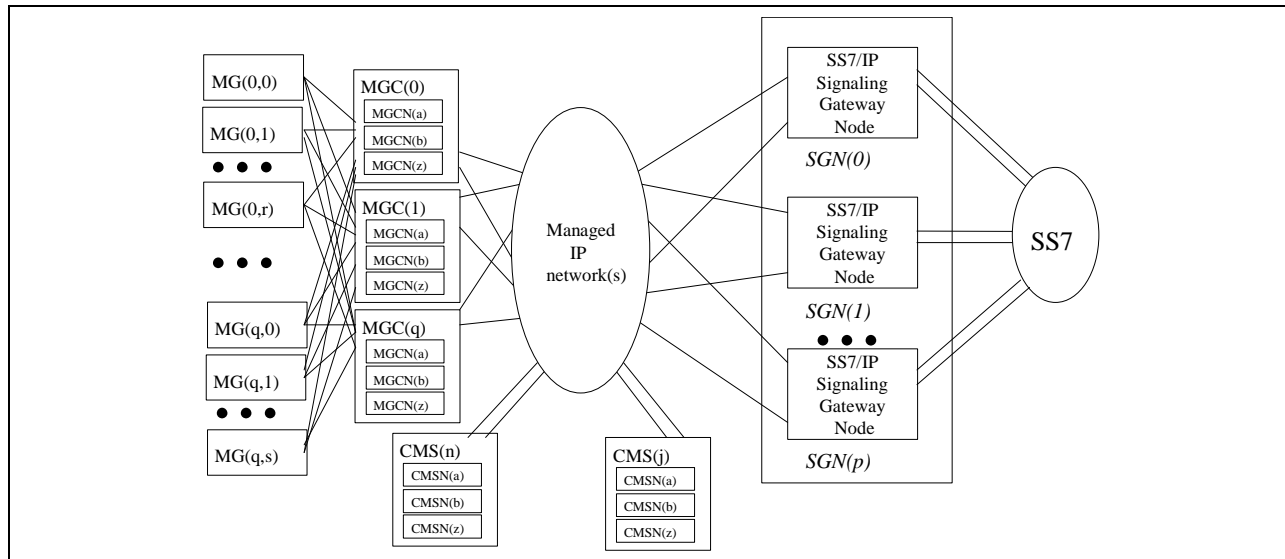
MG(0,0)
MG(0,1)
MG(0,r)
MG(q,0)
MG(q,1)
MG(q,s)

MGC(0)
MGCN(a)
MGCN(b)
MGCN(z)

MGC(1)
MGCN(a)
MGCN(b)
MGCN(z)

MGC(q)
MGCN(a)
MGCN(b)
MGCN(z)

Managed IP network(s)

CMS(n)
CMSN(a)
CMSN(b)
CMSN(z)

CMS(j)
CMSN(a)
CMSN(b)
CMSN(z)

SS7/IP Signaling Gateway Node
SGN(0)

SS7/IP Signaling Gateway Node
SGN(1)

SS7/IP Signaling Gateway Node
SGN(p)

SS7